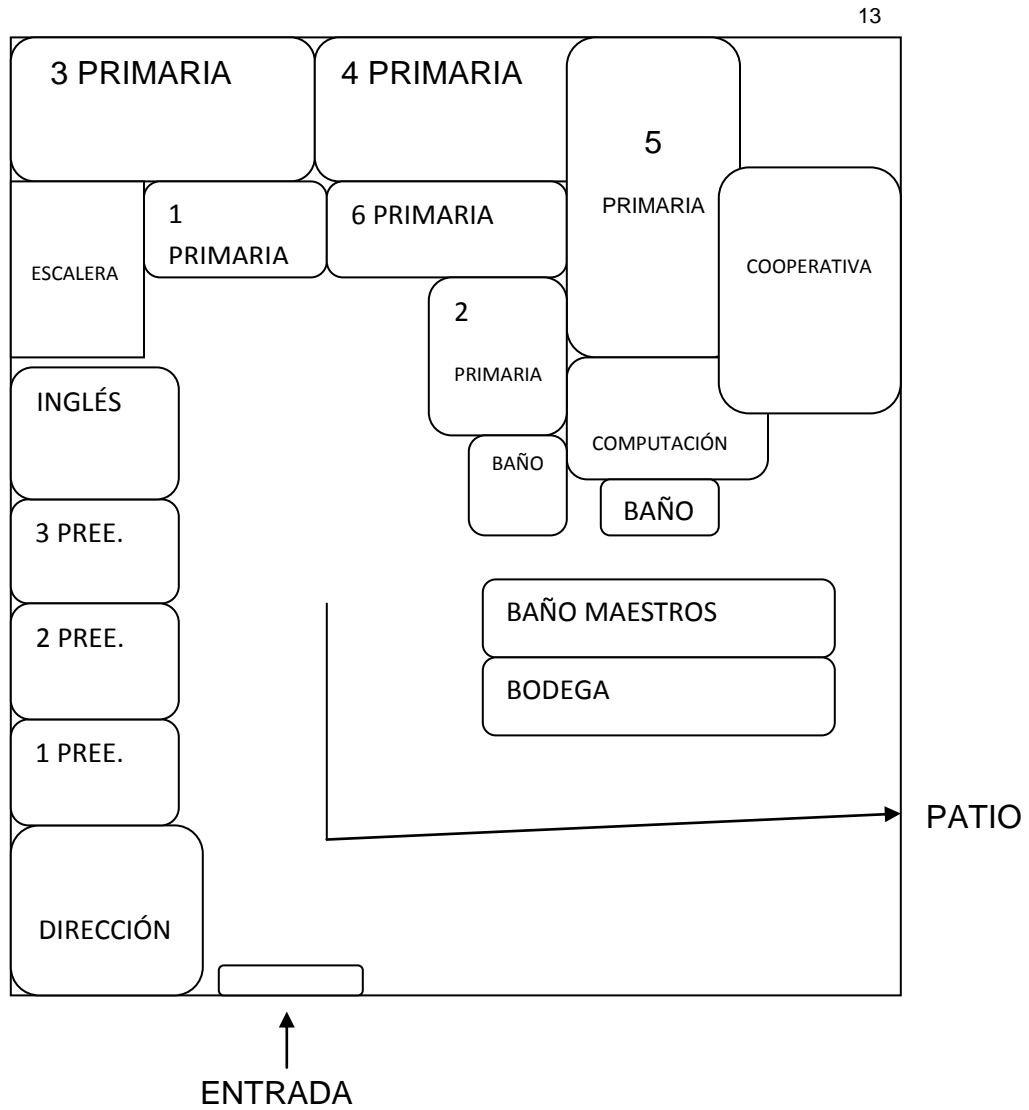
13

3 PRIMARIA

4 PRIMARIA

5 PRIMARIA

ESCALERA

1 PRIMARIA

6 PRIMARIA

COOPERATIVA

2 PRIMARIA

INGLÉS

BAÑO

COMPUTACIÓN

BAÑO

3 PREE.

2 PREE.

BAÑO MAESTROS

BODEGA

1 PREE.

PATIO

DIRECCIÓN

ENTRADA